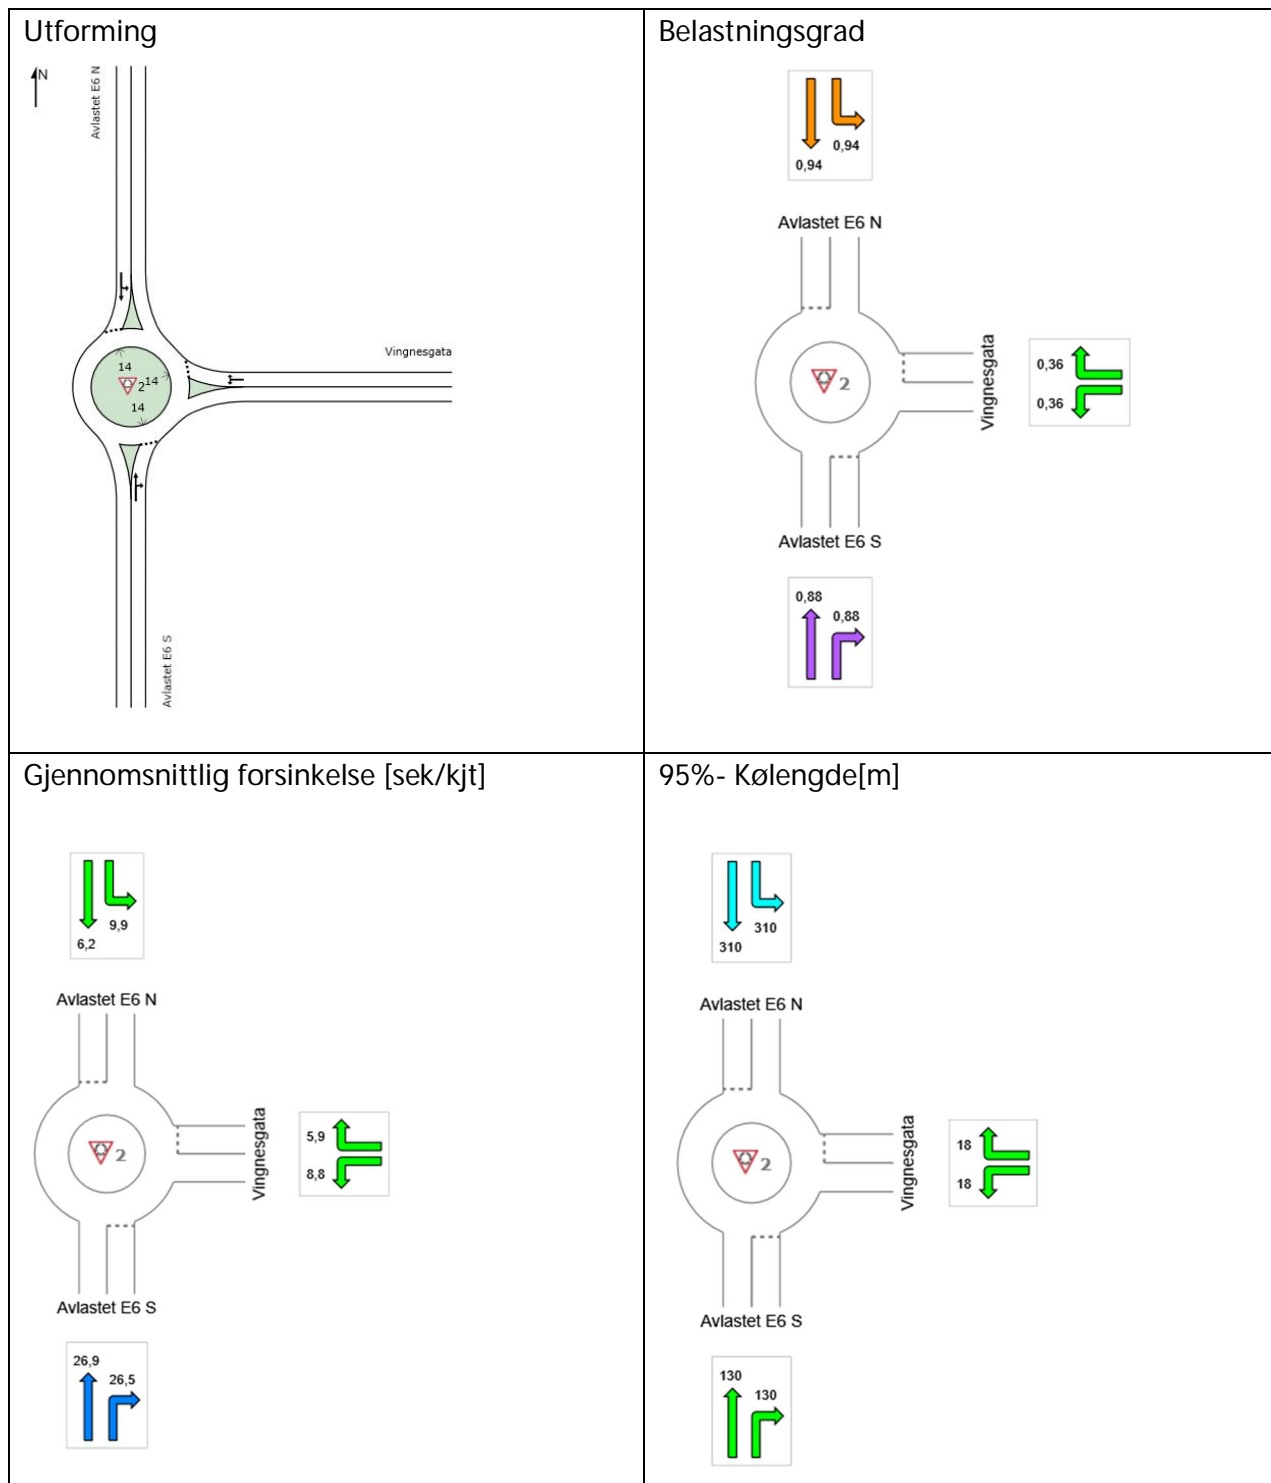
| Utforming | Belastningsgrad |
|---|---|
| N<br>Avlastet E6 N<br>14<br>2 14<br>14<br>Vingnesgata<br>Avlastet E6 S | 0,94<br>0,94<br>Avlastet E6 N<br>2<br>Vingnesgata<br>0,36<br>0,36<br>Avlastet E6 S<br>0,88<br>0,88 |
| Gjennomsnittlig forsinkelse [sek/kjt] | 95%- Kølengde[m] |
| 9,9<br>6,2<br>Avlastet E6 N<br>2<br>Vingnesgata<br>5,9<br>8,8<br>Avlastet E6 S<br>26,9<br>26,5 | 310<br>310<br>Avlastet E6 N<br>2<br>Vingnesgata<br>18<br>18<br>Avlastet E6 S<br>130<br>130 |